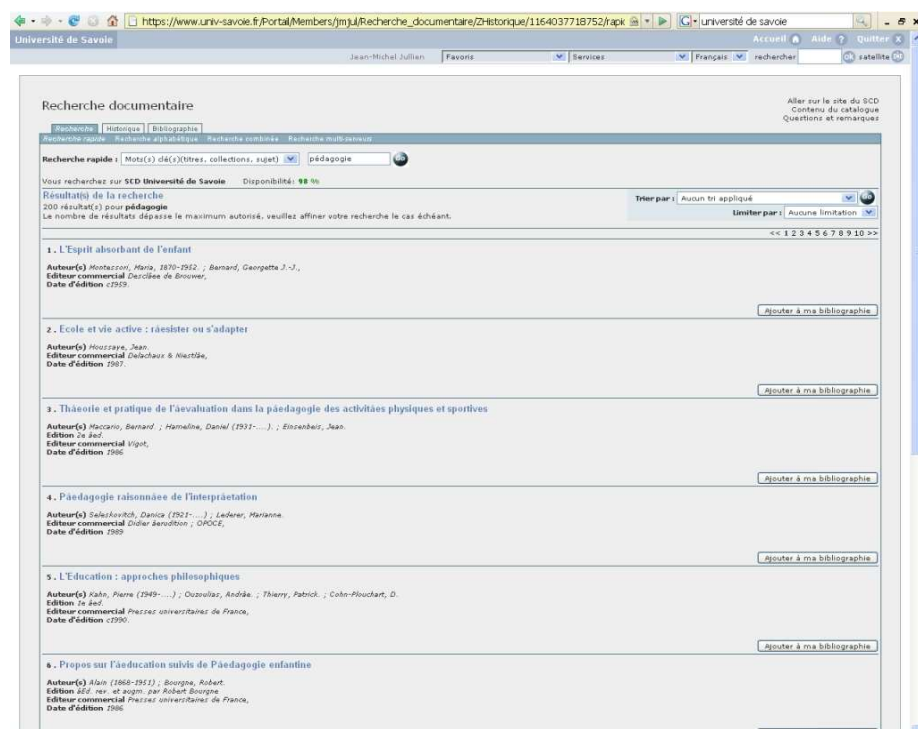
https://www.univ-savoie.fr/Portail/Members/jmjul/Recherche_documentaire/ZHistorique/1164037718752/rapk
université de savoie

Université de Savoie
Accueil Aide Quitter
Jean-Michel Jullien Favoris Services Français rechercher ok satellite

Recherche documentaire

Aller sur le site du SCD
Contenu du catalogue
Questions et remarques

Recherche | Historique | Bibliographie
Recherche rapide Recherche alphabétique Recherche combinée Recherche multi-serveurs

Recherche rapide : Mots(s) clé(s)(titres, collections, sujet) pédagogie Go

Vous recherchez sur SCD Université de Savoie Disponibilité: 98 %

Résultat(s) de la recherche
200 résultat(s) pour pédagogie
Le nombre de résultats dépasse le maximum autorisé, veuillez affiner votre recherche le cas échéant.

Trier par : Aucun tri appliqué
Limiter par : Aucune limitation

<< 1 2 3 4 5 6 7 8 9 10 >>

1. L'Esprit absorbant de l'enfant
Auteur(s) Montessori, Maria, 1870-1952. ; Bernard, Georgette J.-J.,
Editeur commercial Desclée de Brouwer,
Date d'édition c1959.
Ajouter à ma bibliographie

2. Ecole et vie active : räesister ou s'adapter
Auteur(s) Houssaye, Jean.
Editeur commercial Delachaux & Niestläe,
Date d'édition 1987.
Ajouter à ma bibliographie

3. Thäeorie et pratique de l'äevaluation dans la päedagogie des activitäes physiques et sportives
Auteur(s) Maccario, Bernard. ; Hameline, Daniel (1931-....). ; Einzenbeis, Jean.
Edition 2e äed.
Editeur commercial Vigot,
Date d'édition 1986
Ajouter à ma bibliographie

4. Päedagogie raisonnäee de l'interpräetation
Auteur(s) Seleskovitch, Danica (1921-....) ; Lederer, Marianne.
Editeur commercial Didier äerudition ; OPOCE,
Date d'édition 1989
Ajouter à ma bibliographie

5. L'Education : approches philosophiques
Auteur(s) Kahn, Pierre (1949-....) ; Ouzoulias, Andräe. ; Thierry, Patrick. ; Cohn-Plouchart, D.
Edition 1e äed.
Editeur commercial Presses universitaires de France,
Date d'édition c1990.
Ajouter à ma bibliographie

6. Propos sur l'äeducation suivis de Päedagogie enfantine
Auteur(s) Alain (1868-1951) ; Bourgne, Robert.
Edition äEd. rev. et augm. par Robert Bourgne
Editeur commercial Presses universitaires de France,
Date d'édition 1986